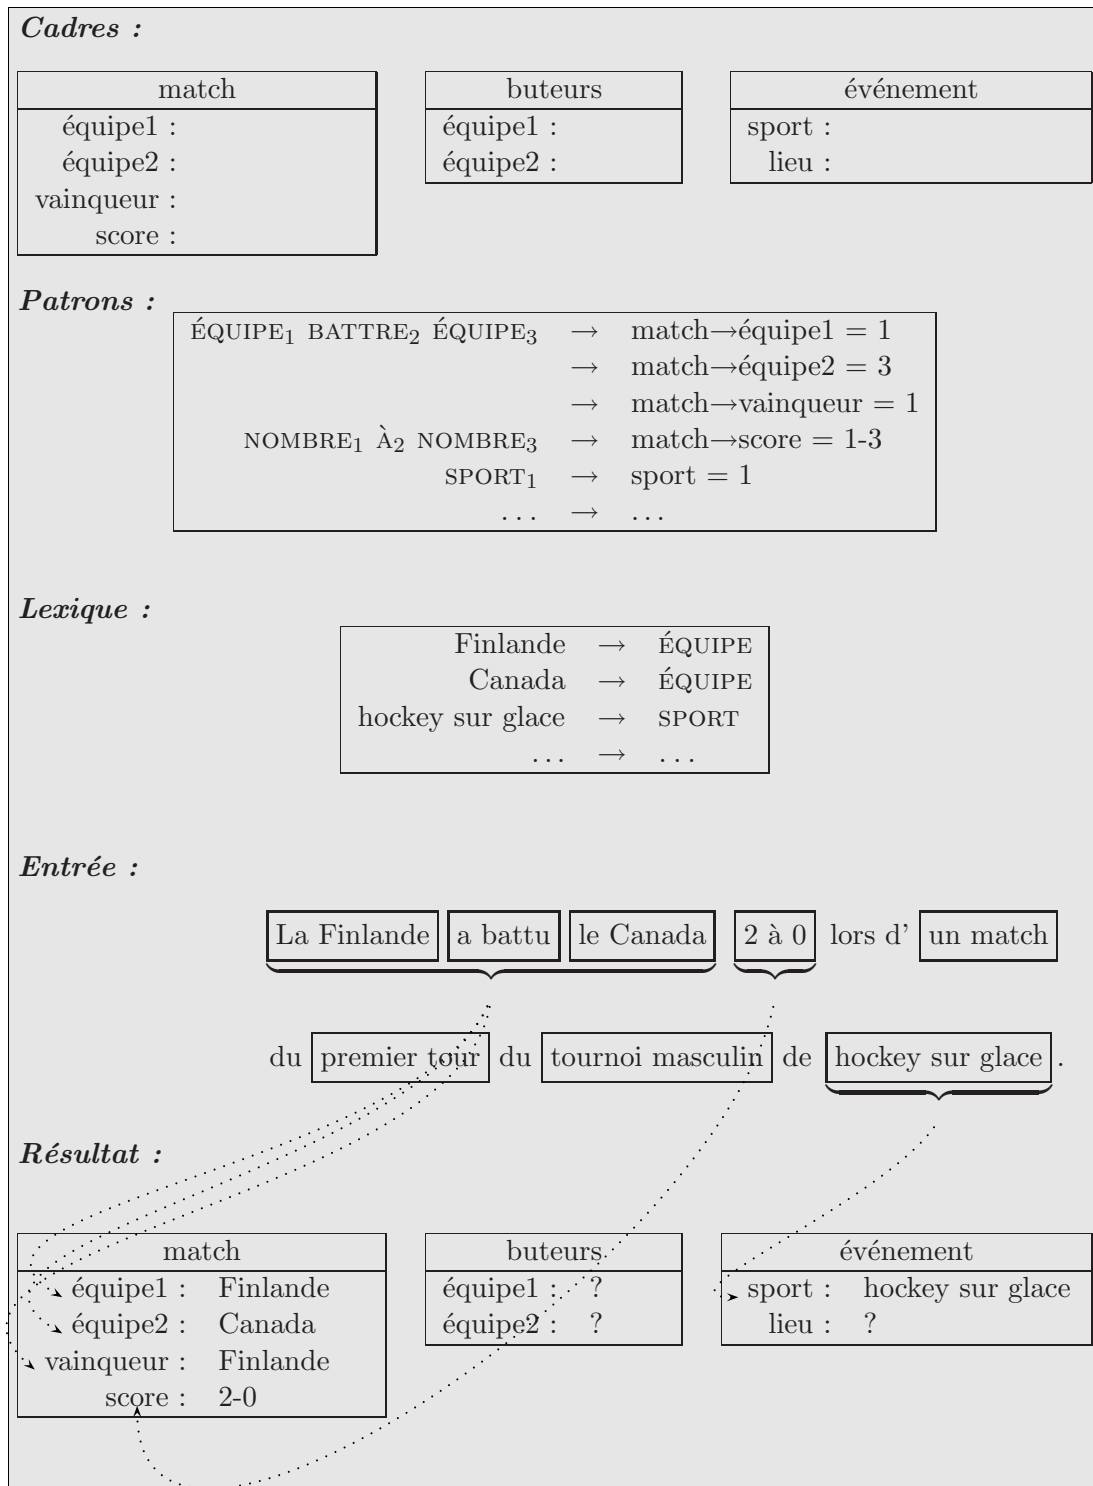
**Cadres :**

| match |
|---|
| équipe1 : |
| équipe2 : |
| vainqueur : |
| score : |

| buteurs |
|---|
| équipe1 : |
| équipe2 : |

| événement |
|---|
| sport : |
| lieu : |

**Patrons :**

| | | |
|---|---|---|
| ÉQUIPE$_1$ BATTRE$_2$ ÉQUIPE$_3$ | $\rightarrow$ | match$\rightarrow$équipe1 = 1 |
| | $\rightarrow$ | match$\rightarrow$équipe2 = 3 |
| | $\rightarrow$ | match$\rightarrow$vainqueur = 1 |
| NOMBRE$_1$ À$_2$ NOMBRE$_3$ | $\rightarrow$ | match$\rightarrow$score = 1-3 |
| SPORT$_1$ | $\rightarrow$ | sport = 1 |
| ... | $\rightarrow$ | ... |

**Lexique :**

| | | |
|---|---|---|
| Finlande | $\rightarrow$ | ÉQUIPE |
| Canada | $\rightarrow$ | ÉQUIPE |
| hockey sur glace | $\rightarrow$ | SPORT |
| ... | $\rightarrow$ | ... |

**Entrée :**

La Finlande a battu le Canada 2 à 0 lors d' un match du premier tour du tournoi masculin de hockey sur glace .

**Résultat :**

| match | |
|---|---|
| équipe1 : | Finlande |
| équipe2 : | Canada |
| vainqueur : | Finlande |
| score : | 2-0 |

| buteurs | |
|---|---|
| équipe1 : | ? |
| équipe2 : | ? |

| événement | |
|---|---|
| sport : | hockey sur glace |
| lieu : | ? |